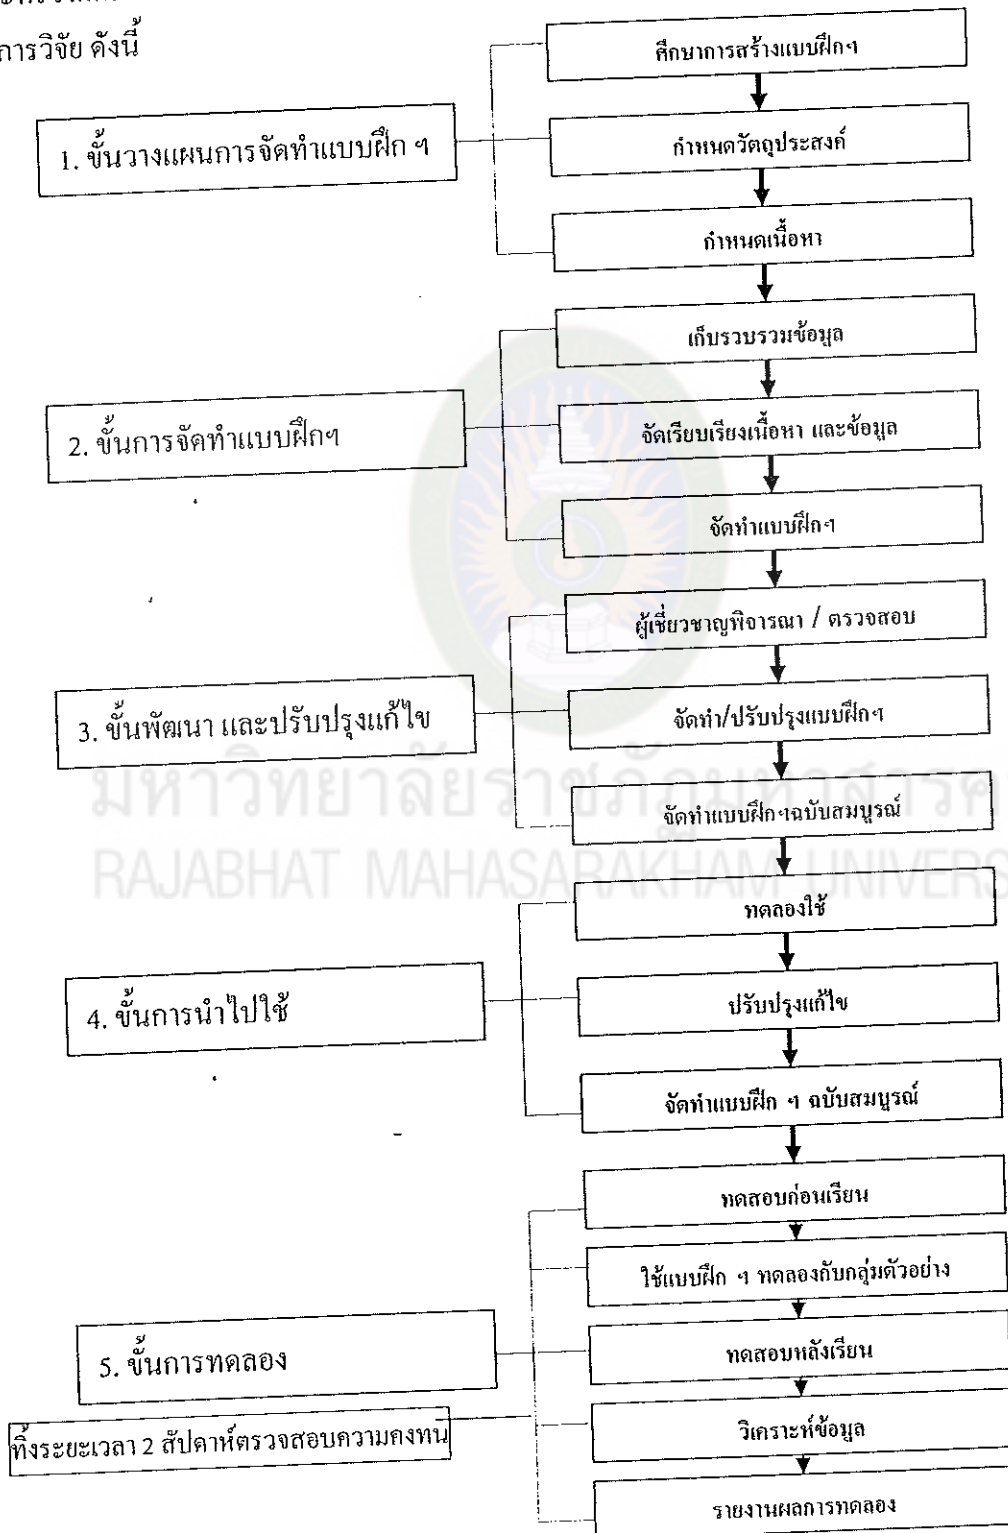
การวิจัย ดังนี้

1. ขั้นวางแผนการจัดทำแบบฝึก ฯ

ศึกษาการสร้างแบบฝึกฯ

กำหนดวัตถุประสงค์

กำหนดเนื้อหา

2. ขั้นการจัดทำแบบฝึกฯ

เก็บรวบรวมข้อมูล

จัดเรียบเรียงเนื้อหา และข้อมูล

จัดทำแบบฝึกฯ

3. ขั้นพัฒนา และปรับปรุงแก้ไข

ผู้เชี่ยวชาญพิจารณา / ตรวจสอบ

จัดทำ/ปรับปรุงแบบฝึกฯ

จัดทำแบบฝึกฯฉบับสมบูรณ์

มหาวิทยาลัยราชภัฏมหาสารคาม
RAJABHAT MAHASARAKHAM UNIVERS

4. ขั้นการนำไปใช้

ทดลองใช้

ปรับปรุงแก้ไข

จัดทำแบบฝึก ฯ ฉบับสมบูรณ์

5. ขั้นการทดลอง

ทิ้งระยะเวลา 2 สัปดาห์ตรวจสอบความคงทน

ทดสอบก่อนเรียน

ใช้แบบฝึก ฯ ทดลองกับกลุ่มตัวอย่าง

ทดสอบหลังเรียน

วิเคราะห์ข้อมูล

รายงานผลการทดลอง